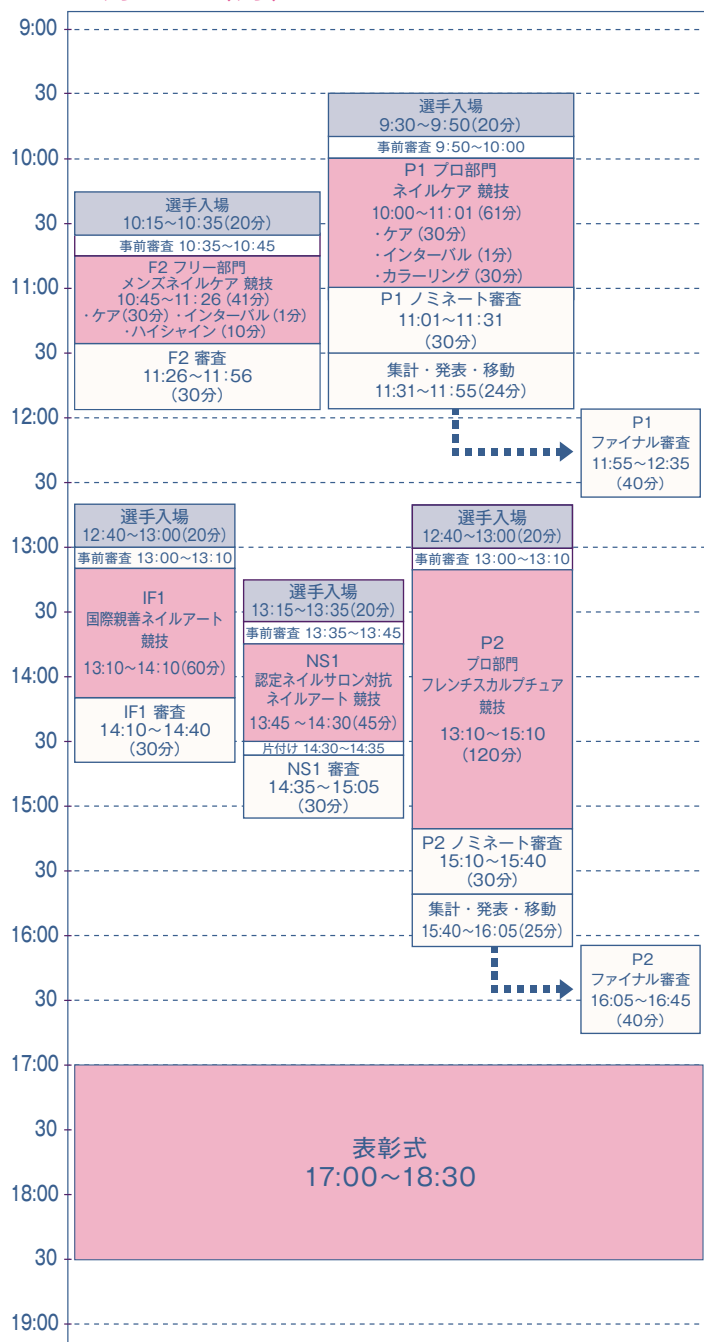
9:00
30
10:00
30
11:00
30
12:00
30
13:00
30
14:00
30
15:00
30
16:00
30
17:00
30
18:00
30
19:00

選手入場
9:30～9:50(20分)
事前審査 9:50～10:00
P1 プロ部門
ネイルケア 競技
10:00～11:01 (61分)
・ケア (30分)
・インターバル (1分)
・カラーリング (30分)
P1 ノミネート審査
11:01～11:31
(30分)
集計・発表・移動
11:31～11:55(24分)

P1
ファイナル審査
11:55～12:35
(40分)

選手入場
10:15～10:35(20分)
事前審査 10:35～10:45
F2 フリー部門
メンズネイルケア 競技
10:45～11:26 (41分)
・ケア(30分)・インターバル(1分)
・ハイシャイン (10分)
F2 審査
11:26～11:56
(30分)

選手入場
12:40～13:00(20分)
事前審査 13:00～13:10
IF1
国際親善ネイルアート
競技
13:10～14:10(60分)
IF1 審査
14:10～14:40
(30分)

選手入場
13:15～13:35(20分)
事前審査 13:35～13:45
NS1
認定ネイルサロン対抗
ネイルアート 競技
13:45 ～14:30(45分)
片付け 14:30～14:35
NS1 審査
14:35～15:05
(30分)

選手入場
12:40～13:00(20分)
事前審査 13:00～13:10
P2
プロ部門
フレンチスカルプチュア
競技
13:10～15:10
(120分)
P2 ノミネート審査
15:10～15:40
(30分)
集計・発表・移動
15:40～16:05(25分)

P2
ファイナル審査
16:05～16:45
(40分)

表彰式
17:00～18:30